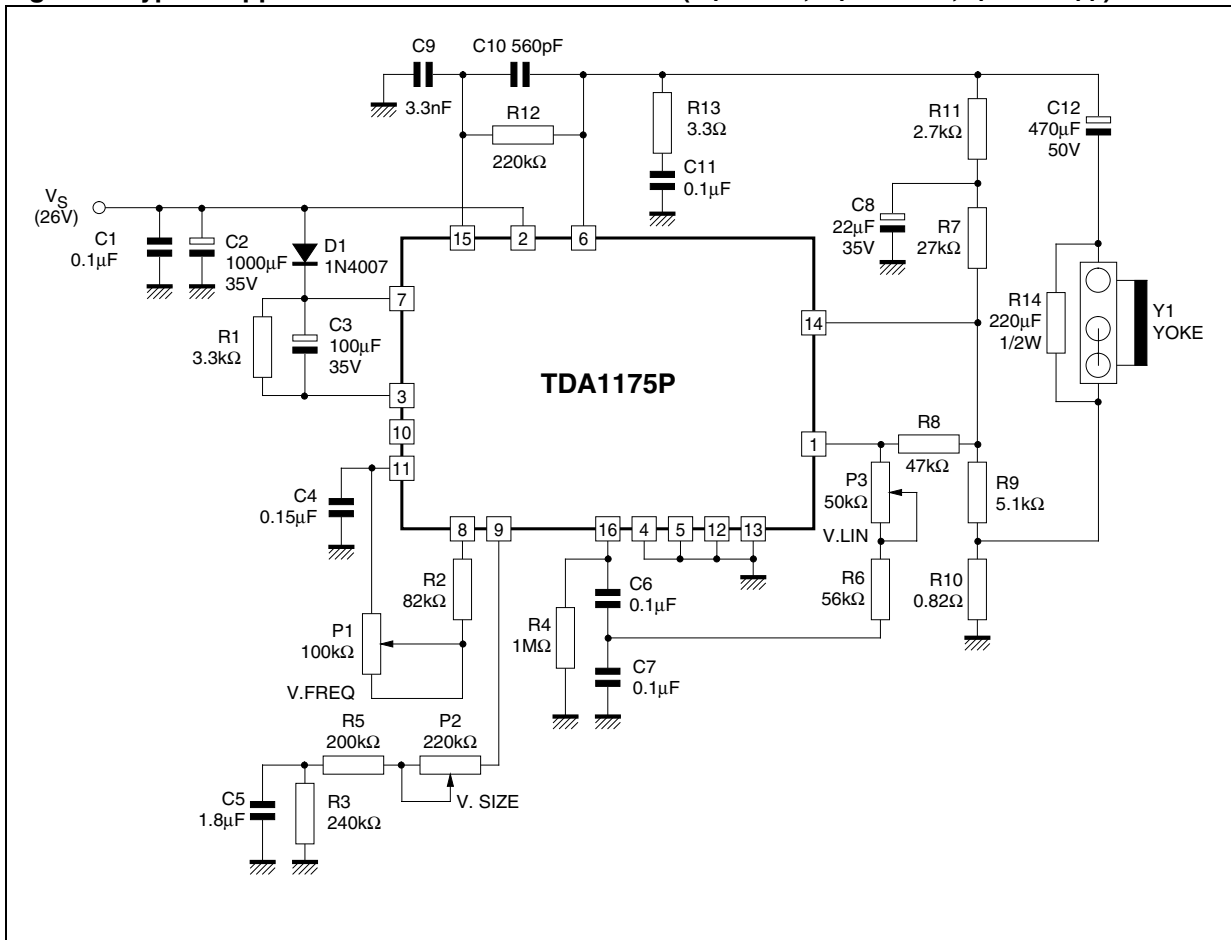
C9
C10 560pF
3.3nF
R12
220kΩ
R13
3.3Ω
C11
0.1µF
R11
2.7kΩ
C12
470µF
50V
$V_S$
(26V)
C1
0.1µF
C2
1000µF
35V
D1
1N4007
15
2
6
C8
22µF
35V
R7
27kΩ
7
R1
3.3kΩ
C3
100µF
35V
14
R14
220µF
1/2W
Y1
YOKE
TDA1175P
3
10
1
R8
47kΩ
11
P3
50kΩ
R9
5.1kΩ
C4
0.15µF
V.LIN
8
9
16
4
5
12
13
R2
82kΩ
R6
56kΩ
R10
0.82Ω
C6
0.1µF
R4
1MΩ
P1
100kΩ
V.FREQ
C7
0.1µF
R5
200kΩ
P2
220kΩ
C5
1.8µF
R3
240kΩ
V. SIZE